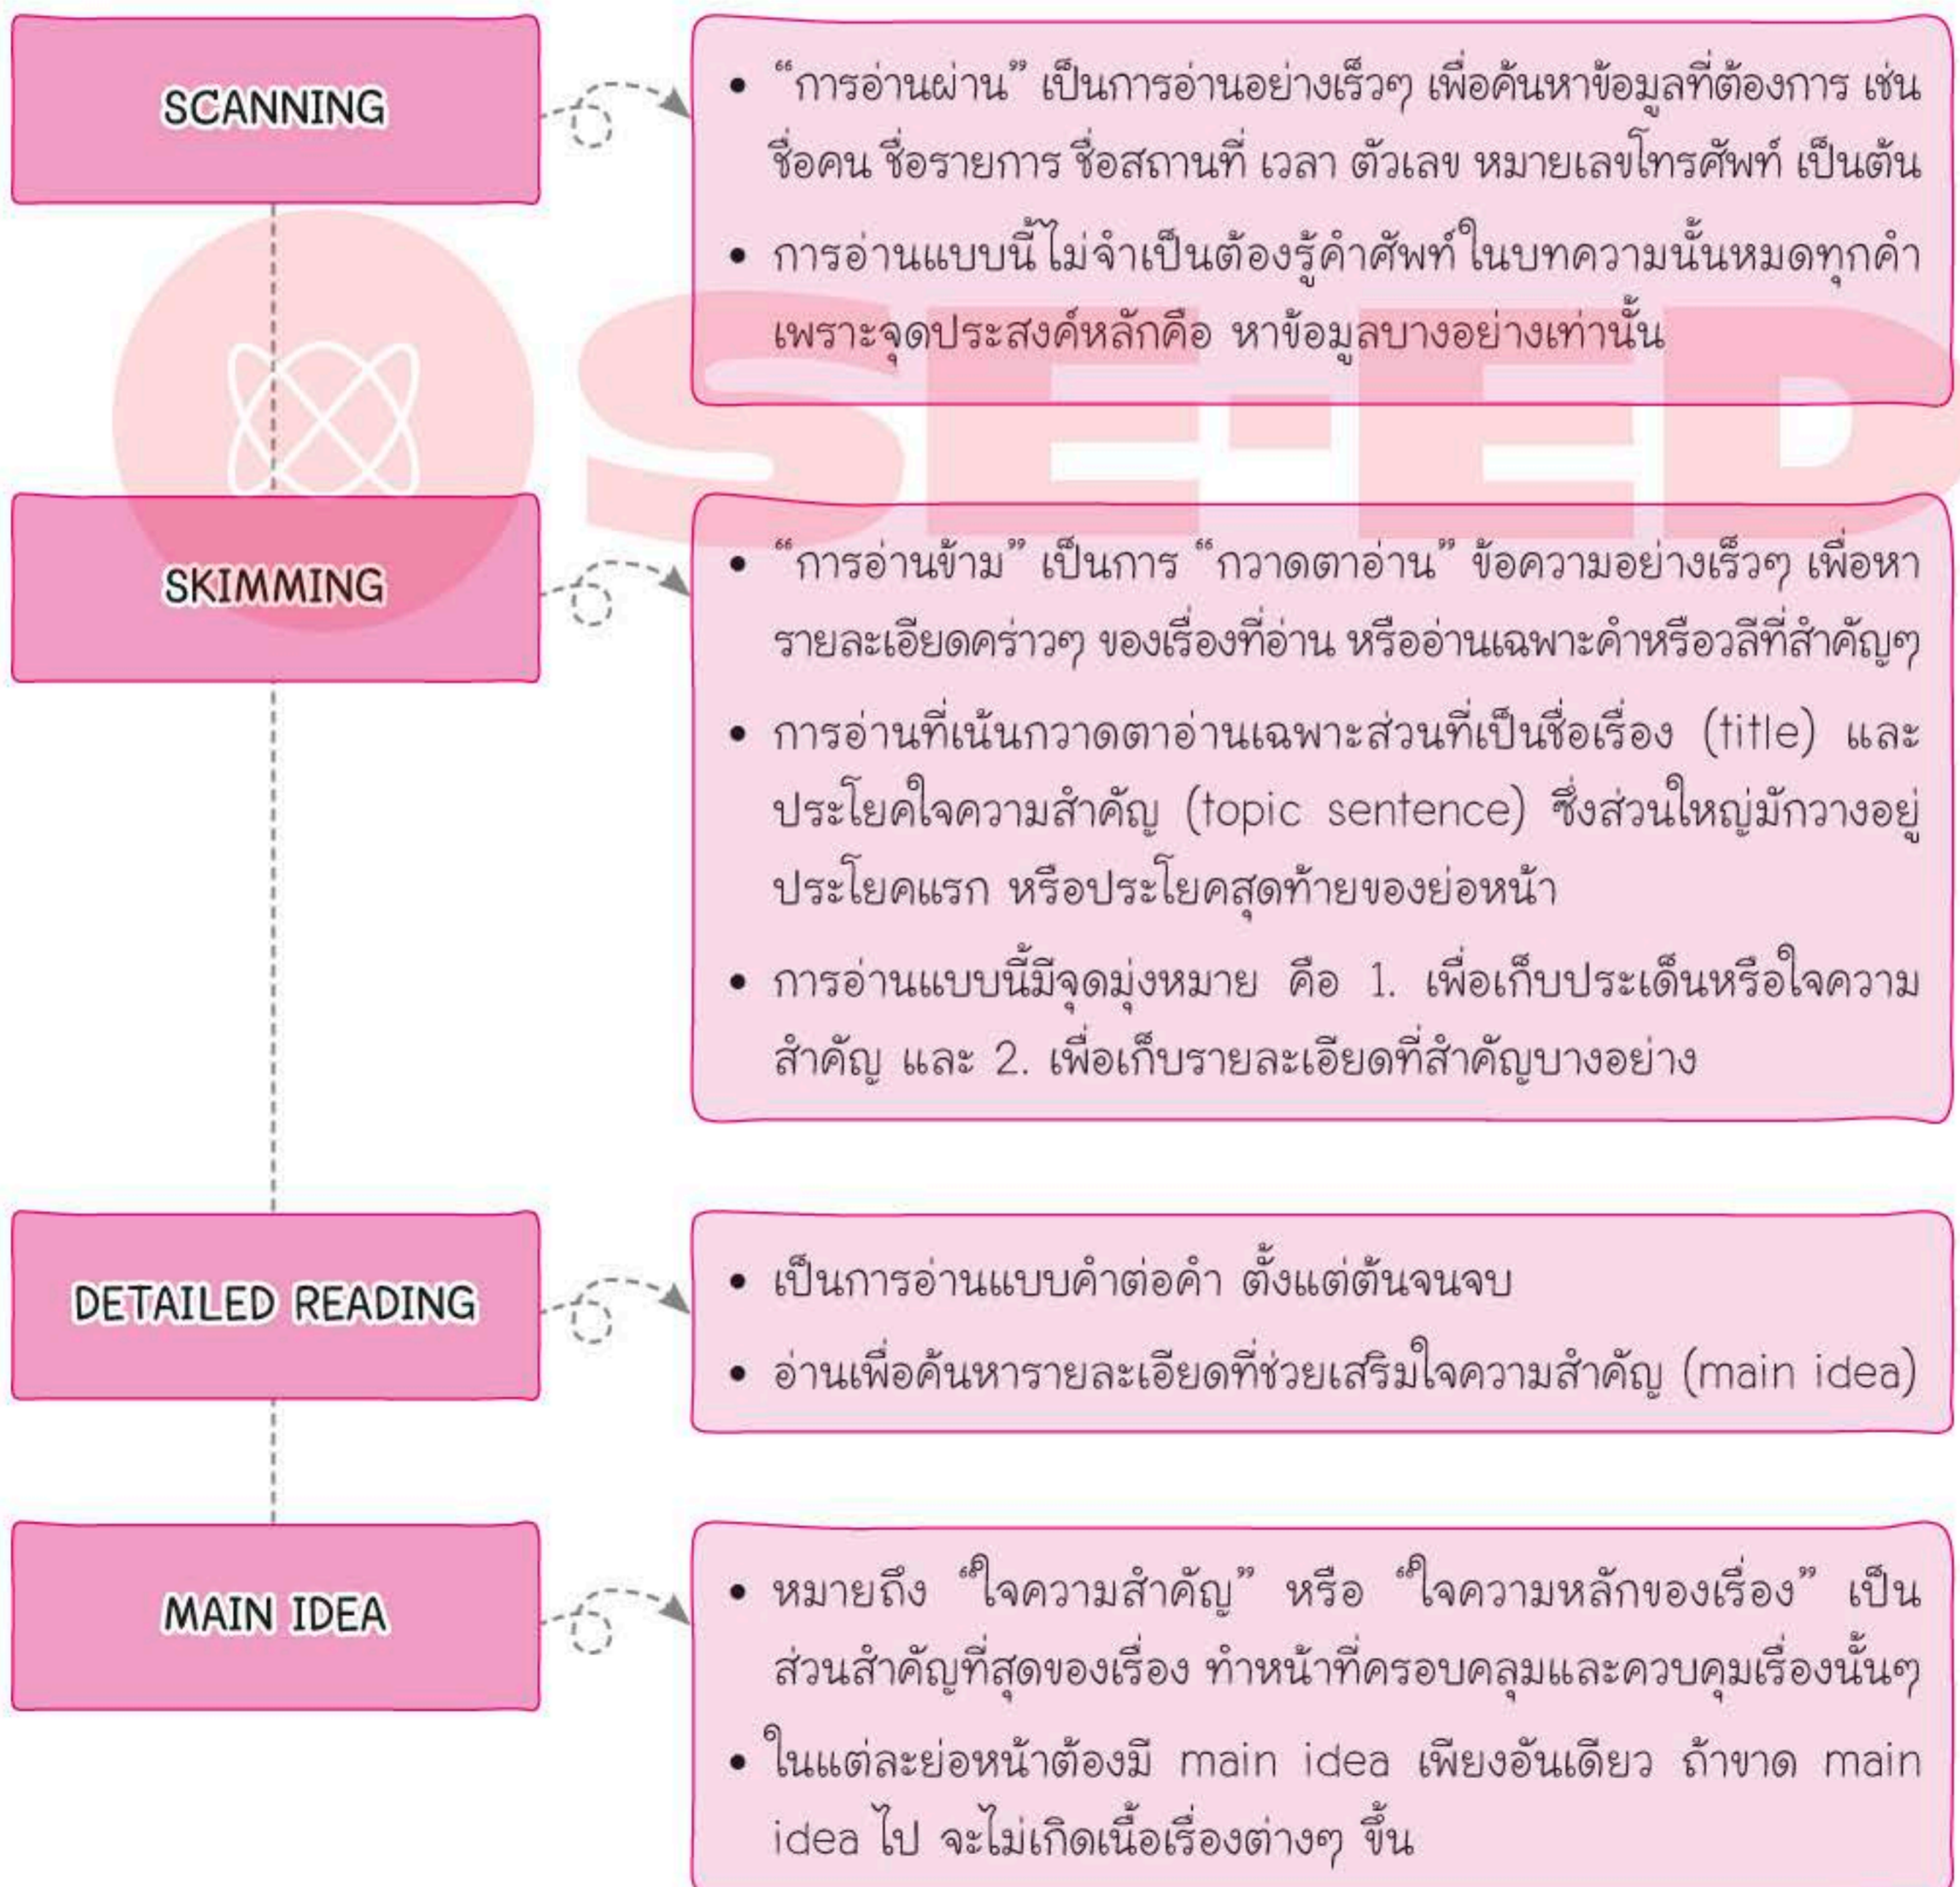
SCANNING

• "การอ่านผ่าน" เป็นการอ่านอย่างเร็วๆ เพื่อค้นหาข้อมูลที่ต้องการ เช่น ชื่อคน ชื่อรายการ ชื่อสถานที่ เวลา ตัวเลข หมายเลขโทรศัพท์ เป็นต้น
• การอ่านแบบนี้ไม่จำเป็นต้องรู้คำศัพท์ในบทความนั้นหมดทุกคำ เพราะจุดประสงค์หลักคือ หาข้อมูลบางอย่างเท่านั้น

SE-ED

SKIMMING

• "การอ่านข้าม" เป็นการ "กวาดตาอ่าน" ข้อความอย่างเร็วๆ เพื่อหารายละเอียดคร่าวๆ ของเรื่องที่อ่าน หรืออ่านเฉพาะคำหรือวลีที่สำคัญๆ
• การอ่านที่เน้นกวาดตาอ่านเฉพาะส่วนที่เป็นชื่อเรื่อง (title) และประโยคใจความสำคัญ (topic sentence) ซึ่งส่วนใหญ่มักวางอยู่ประโยคแรก หรือประโยคสุดท้ายของย่อหน้า
• การอ่านแบบนี้มีจุดมุ่งหมาย คือ 1. เพื่อเก็บประเด็นหรือใจความสำคัญ และ 2. เพื่อเก็บรายละเอียดที่สำคัญบางอย่าง

DETAILED READING

• เป็นการอ่านแบบคำต่อคำ ตั้งแต่ต้นจนจบ
• อ่านเพื่อค้นหารายละเอียดที่ช่วยเสริมใจความสำคัญ (main idea)

MAIN IDEA

• หมายถึง "ใจความสำคัญ" หรือ "ใจความหลักของเรื่อง" เป็นส่วนสำคัญที่สุดของเรื่อง ทำหน้าที่ครอบคลุมและควบคุมเรื่องนั้นๆ
• ในแต่ละย่อหน้าต้องมี main idea เพียงอันเดียว ถ้าขาด main idea ไป จะไม่เกิดเนื้อเรื่องต่างๆ ขึ้น